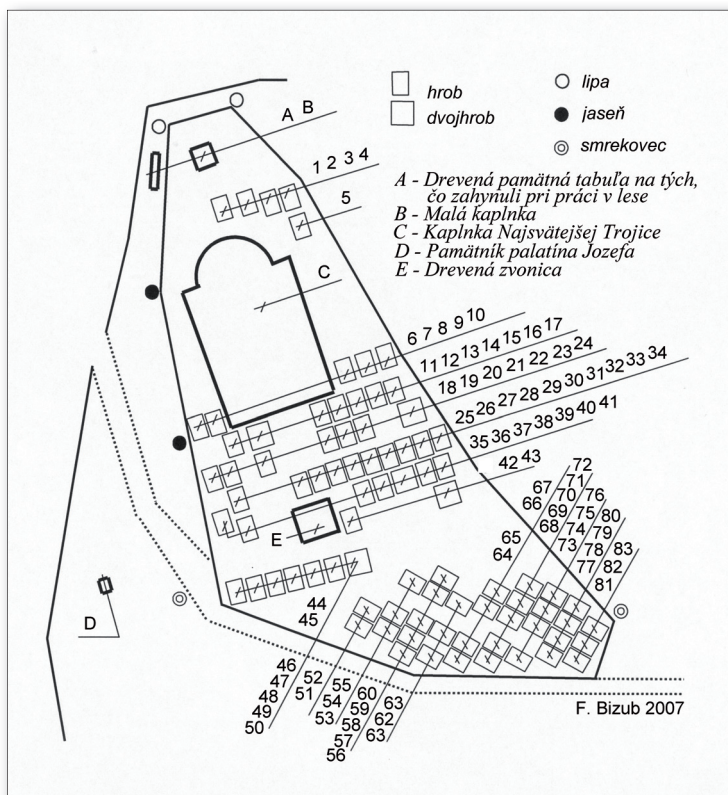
hrob
dvojhrob

lipa
jaseň
smrekovec

A - Drevená pamätná tabuľa na tých, čo zahynuli pri práci v lese
B - Malá kaplnka
C - Kaplnka Najsvätejšej Trojice
D - Pamätník palatína Jozefa
E - Drevená zvonica

A B
1 2 3 4
5
C
6 7 8 9 10
11 12 13 14 15 16 17
18 19 20 21 22 23 24
25 26 27 28 29 30 31 32 33 34
35 36 37 38 39 40 41
42 43
72
67 71
66 70 76
69 75 80
68 74 79
65 73 78 83
64 77 82
81
E
D
44
45
46
47
48
49
50
52
51
55
54
53
60
59
58
57
56
63
62
63

F. Bizub 2007